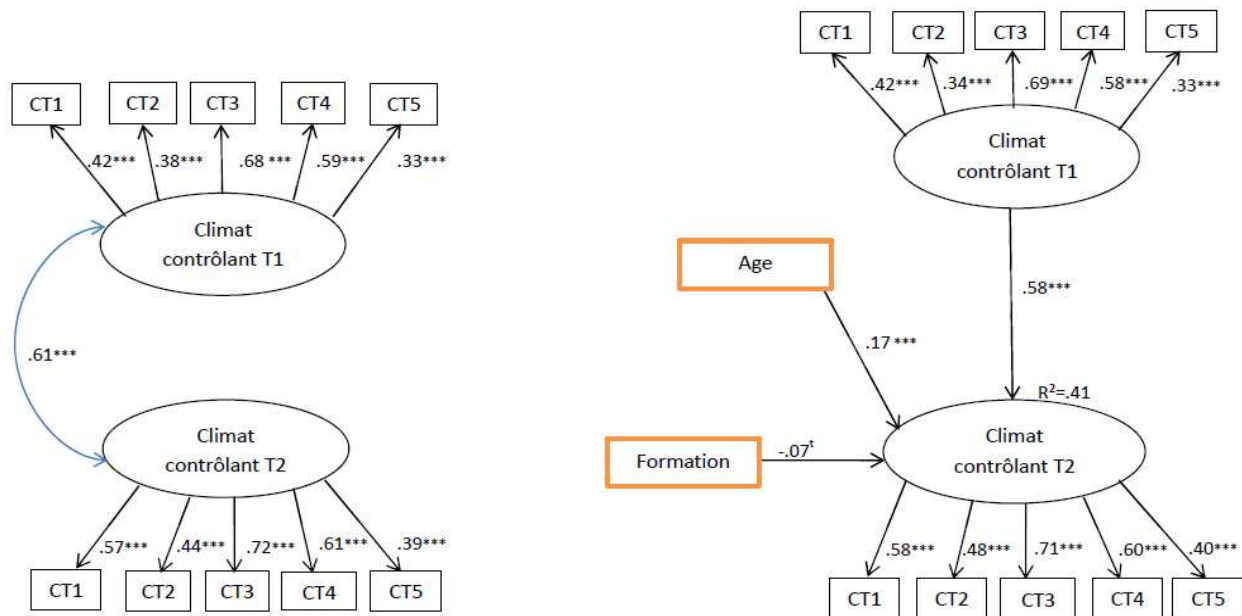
CT1 CT2 CT3 CT4 CT5

.42*** .38*** .68 *** .59*** .33***

Climat contrôlant T1

.61***

Climat contrôlant T2

.57*** .44*** .72*** .61*** .39***

CT1 CT2 CT3 CT4 CT5

CT1 CT2 CT3 CT4 CT5

.42*** .34*** .69*** .58*** .33***

Climat contrôlant T1

.58***

Age

.17 ***

$R^2$=.41

Formation

-.07$^t$

Climat contrôlant T2

.58*** .48*** .71*** .60*** .40***

CT1 CT2 CT3 CT4 CT5